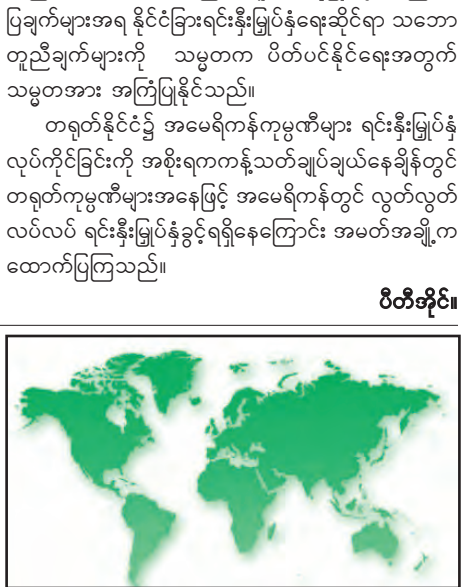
ပြချက်များအရ နိုင်ငံခြားရင်းနှီးမြှုပ်နှံရေးဆိုင်ရာ သဘောတူညီချက်များကို သမ္မတက ပိတ်ပင်နိုင်ရေးအတွက် သမ္မတအား အကြံပြုနိုင်သည်။

တရုတ်နိုင်ငံ၌ အမေရိကန်ကုမ္ပဏီများ ရင်းနှီးမြှုပ်နှံလုပ်ကိုင်ခြင်းကို အစိုးရကကန့်သတ်ချုပ်ချယ်နေချိန်တွင် တရုတ်ကုမ္ပဏီများအနေဖြင့် အမေရိကန်တွင် လွတ်လွတ်လပ်လပ် ရင်းနှီးမြှုပ်နှံခွင့်ရရှိနေကြောင်း အမတ်အချို့က ထောက်ပြကြသည်။

ဗီတီအိုင်။